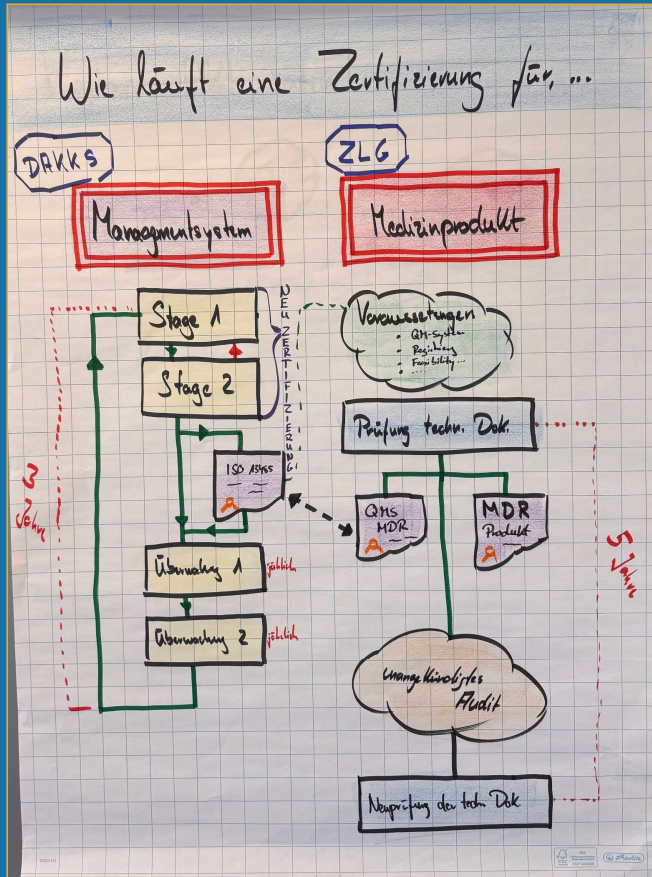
Wie läuft eine Zertifizierung für, ...

DAKKS

ZLG

Managmentsystem

Medizinprodukt

Stage 1

Stage 2

NEU ZERTIFIZIERUNG

Voraussetzungen
QM-System
Registrierung
Feasibility ...

Prüfung techn. Dok.

ISO 13485

QMS MDR

MDR Produkt

3 Jahre

5 Jahre

Überwachung 1 jährlich

Überwachung 2 jährlich

unangekündigtes Audit

Neuprüfung der techn. Dok.